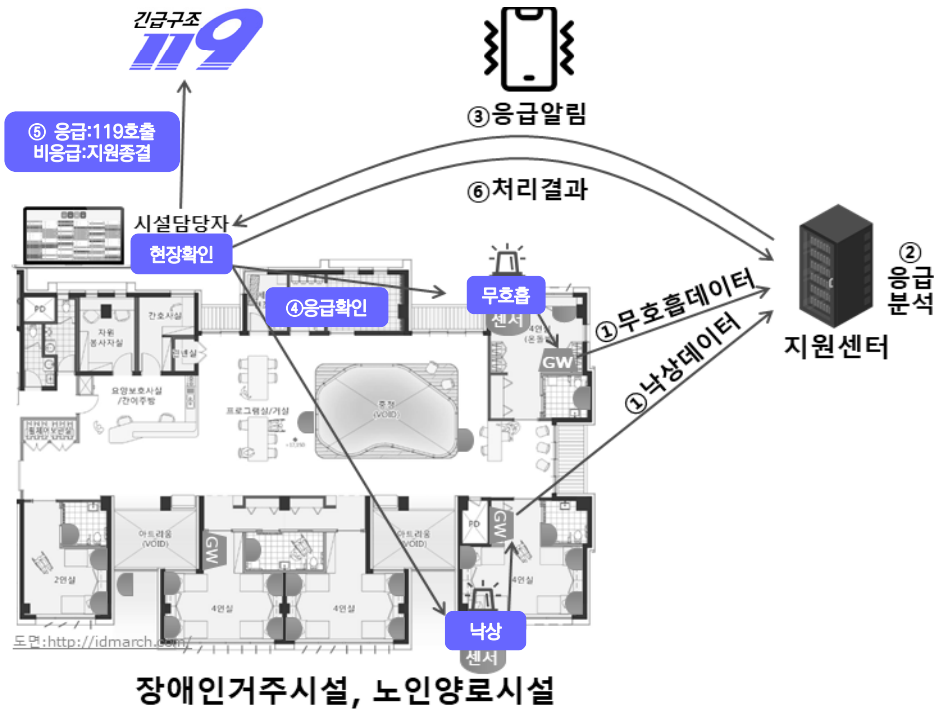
긴급구조 119

③응급알림

⑤ 응급:119호출
비응급:지원종결

⑥처리결과

시설담당자

현장확인

④응급확인

무호흡

센서

①무호흡데이터

①낙상데이터

② 응급 분석

지원센터

GW

PD

자원 봉사자실

간호사실

요양보호사실 /간이주방

프로그램실/거실

중정 (VOID)

아트리움 (VOID)

2인실

4인실

낙상

센서

도면:http://idmarch.com/

장애인거주시설, 노인양로시설